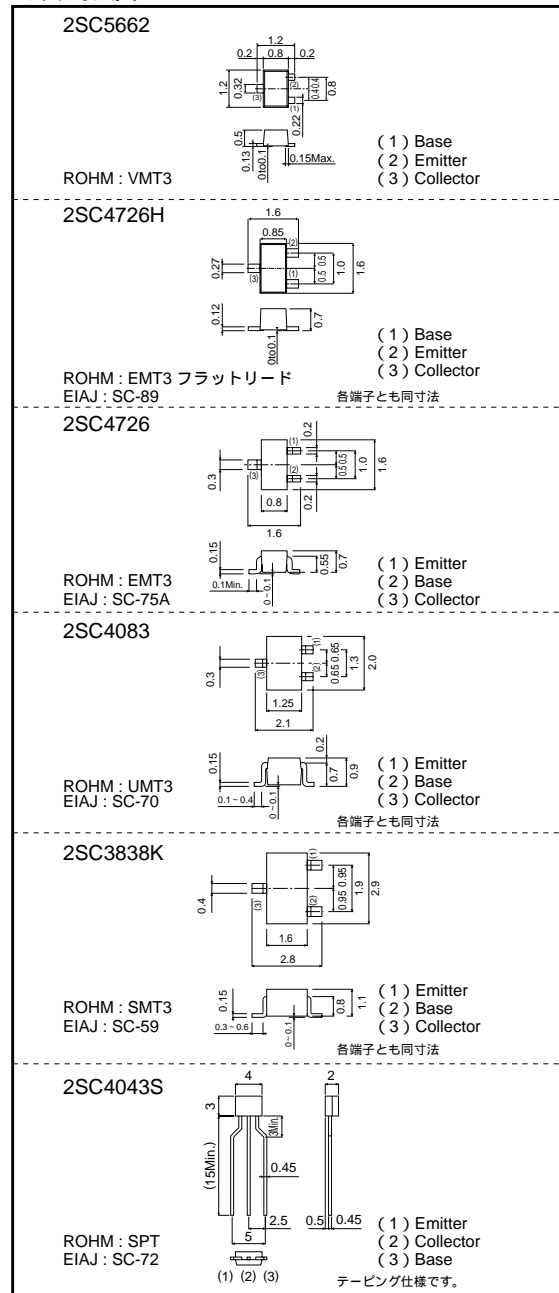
2SC5662

1.2
0.2 0.8 0.2
1.2
0.32
(3)
(2)
(1)
0.4 0.4
0.8
0.22
0.5
0.13
0to0.1
0.15Max.

ROHM : VMT3

( 1 ) Base
( 2 ) Emitter
( 3 ) Collector

2SC4726H

1.6
0.85
(2)
(3)
(1)
0.27
0.5 0.5
1.0
1.6
0.12
0.7
0to0.1

ROHM : EMT3 フラットリード
EIAJ : SC-89

( 1 ) Base
( 2 ) Emitter
( 3 ) Collector

各端子とも同寸法

2SC4726

(1)
(3)
(2)
0.2
0.3
0.5 0.5
1.0
1.6
0.8
0.2
1.6
0.15
0.55
0.7
0.1Min.
0~0.1

ROHM : EMT3
EIAJ : SC-75A

( 1 ) Emitter
( 2 ) Base
( 3 ) Collector

2SC4083

(1)
(3)
(2)
0.3
0.65 0.65
1.3
2.0
1.25
2.1
0.2
0.15
0.7
0.9
0.1 ~ 0.4
0~0.1

ROHM : UMT3
EIAJ : SC-70

( 1 ) Emitter
( 2 ) Base
( 3 ) Collector

各端子とも同寸法

2SC3838K

(1)
(3)
(2)
0.4
0.95 0.95
1.9
2.9
1.6
2.8
0.15
0.8
1.1
0.3 ~ 0.6
0~0.1

ROHM : SMT3
EIAJ : SC-59

( 1 ) Emitter
( 2 ) Base
( 3 ) Collector

各端子とも同寸法

2SC4043S

4
2
3
3Min.
(15Min.)
0.45
2.5
5
0.5 0.45

ROHM : SPT
EIAJ : SC-72

(1) (2) (3)

( 1 ) Emitter
( 2 ) Collector
( 3 ) Base

テーピング仕様です。